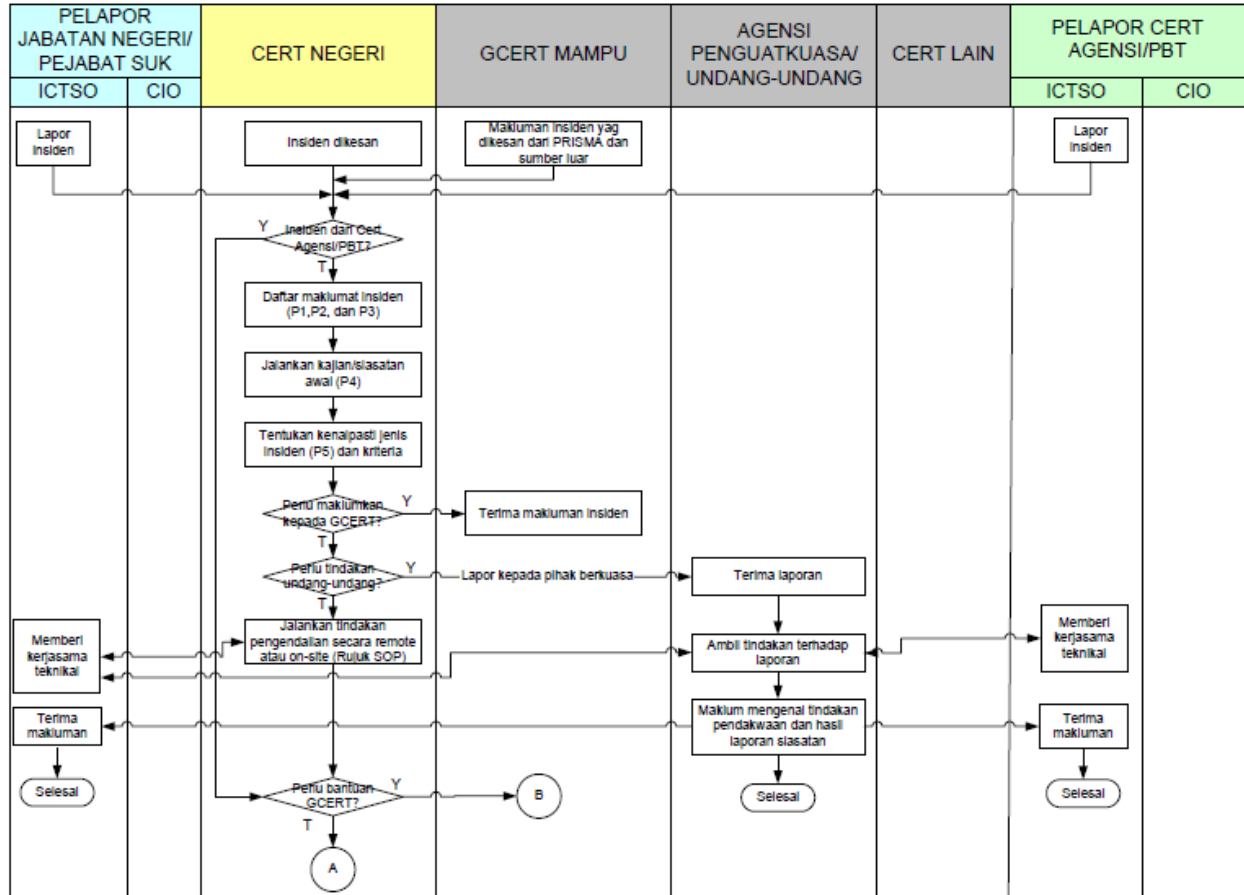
| PELAPOR JABATAN NEGERI/ PEJABAT SUK | | CERT NEGERI | GCERT MAMPU | AGENSI PENGUATKUASA/ UNDANG-UNDANG | CERT LAIN | PELAPOR CERT AGENSI/PBT | |
|---|---|---|---|---|---|---|---|
| ICTSO | CIO | | | | | ICTSO | CIO |

Lapor Insiden

Insiden dikesan

Makluman insiden yag dikesan dari PRISMA dan sumber luar

Lapor Insiden

Insiden dari Cert Agensi/PBT?

Y

T

Daftar maklumat insiden (P1,P2, dan P3)

Jalankan kajian/siasatan awal (P4)

Tentukan kenalpasti jenis insiden (P5) dan kriteria

Perlu maklumkan kepada GCERT?

Y

Terima makluman insiden

T

Perlu tindakan undang-undang?

Y

Lapor kepada pihak berkuasa

Terima laporan

T

Memberi kerjasama teknikal

Jalankan tindakan pengendalian secara remote atau on-site (Rujuk SOP)

Ambil tindakan terhadap laporan

Memberi kerjasama teknikal

Terima makluman

Maklum mengenal tindakan pendakwaan dan hasil laporan siasatan

Terima makluman

Selesai

Perlu bantuan GCERT?

Y

B

Selesai

Selesai

T

A